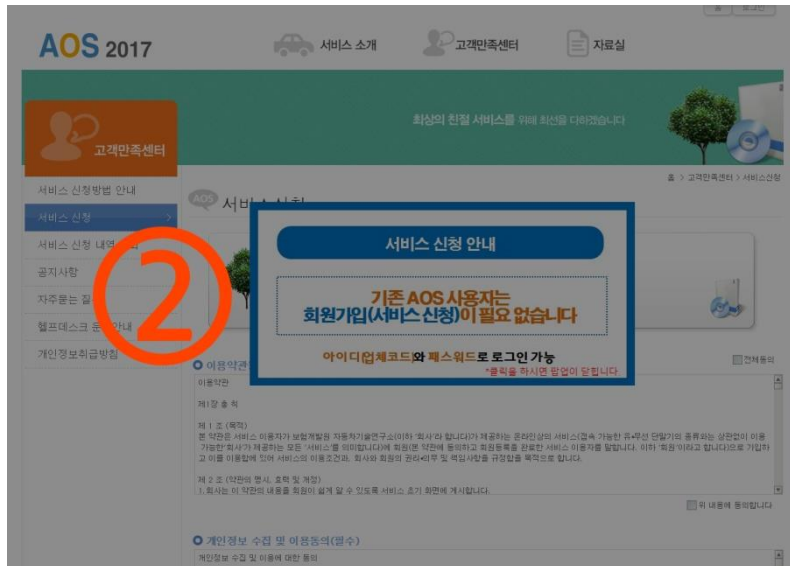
AOS 2017

서비스 소개
고객만족센터
자료실

최상의 친절 서비스를 위해 최선을 다하겠습니다

고객만족센터

서비스 신청방법 안내
서비스 신청
서비스 신청 내역 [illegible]
공지사항
자주묻는 질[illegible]
헬프데스크 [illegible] 안내
개인정보취급방침

홈 > 고객만족센터 > 서비스신청

서비스 신청

②

서비스 신청 안내

기존 AOS 사용자는
회원가입(서비스 신청)이 필요 없습니다

아이디(업체코드)와 패스워드로 로그인 가능

*클릭을 하시면 팝업이 닫힙니다.

이용약관
전체동의

이용약관

제1장 총 칙

제 1 조 (목적)
본 약관은 서비스 이용자가 보험개발원 자동차기술연구소(이하 '회사'라 합니다)가 제공하는 온라인상의 서비스(접속 가능한 유•무선 단말기의 종류와는 상관없이 이용 가능한 '회사'가 제공하는 모든 '서비스'를 의미합니다)에 회원(본 약관에 동의하고 회원등록을 완료한 서비스 이용자를 말합니다. 이하 '회원'이라고 합니다)으로 가입하고 이를 이용함에 있어 서비스의 이용조건과, 회사와 회원의 권리•의무 및 책임사항을 규정함을 목적으로 합니다.

제 2 조 (약관의 명시, 효력 및 개정)
1. 회사는 이 약관의 내용을 회원이 쉽게 알 수 있도록 서비스 초기 화면에 게시합니다.

위 내용에 동의합니다

개인정보 수집 및 이용동의(필수)

개인정보 수집 및 이용에 대한 동의